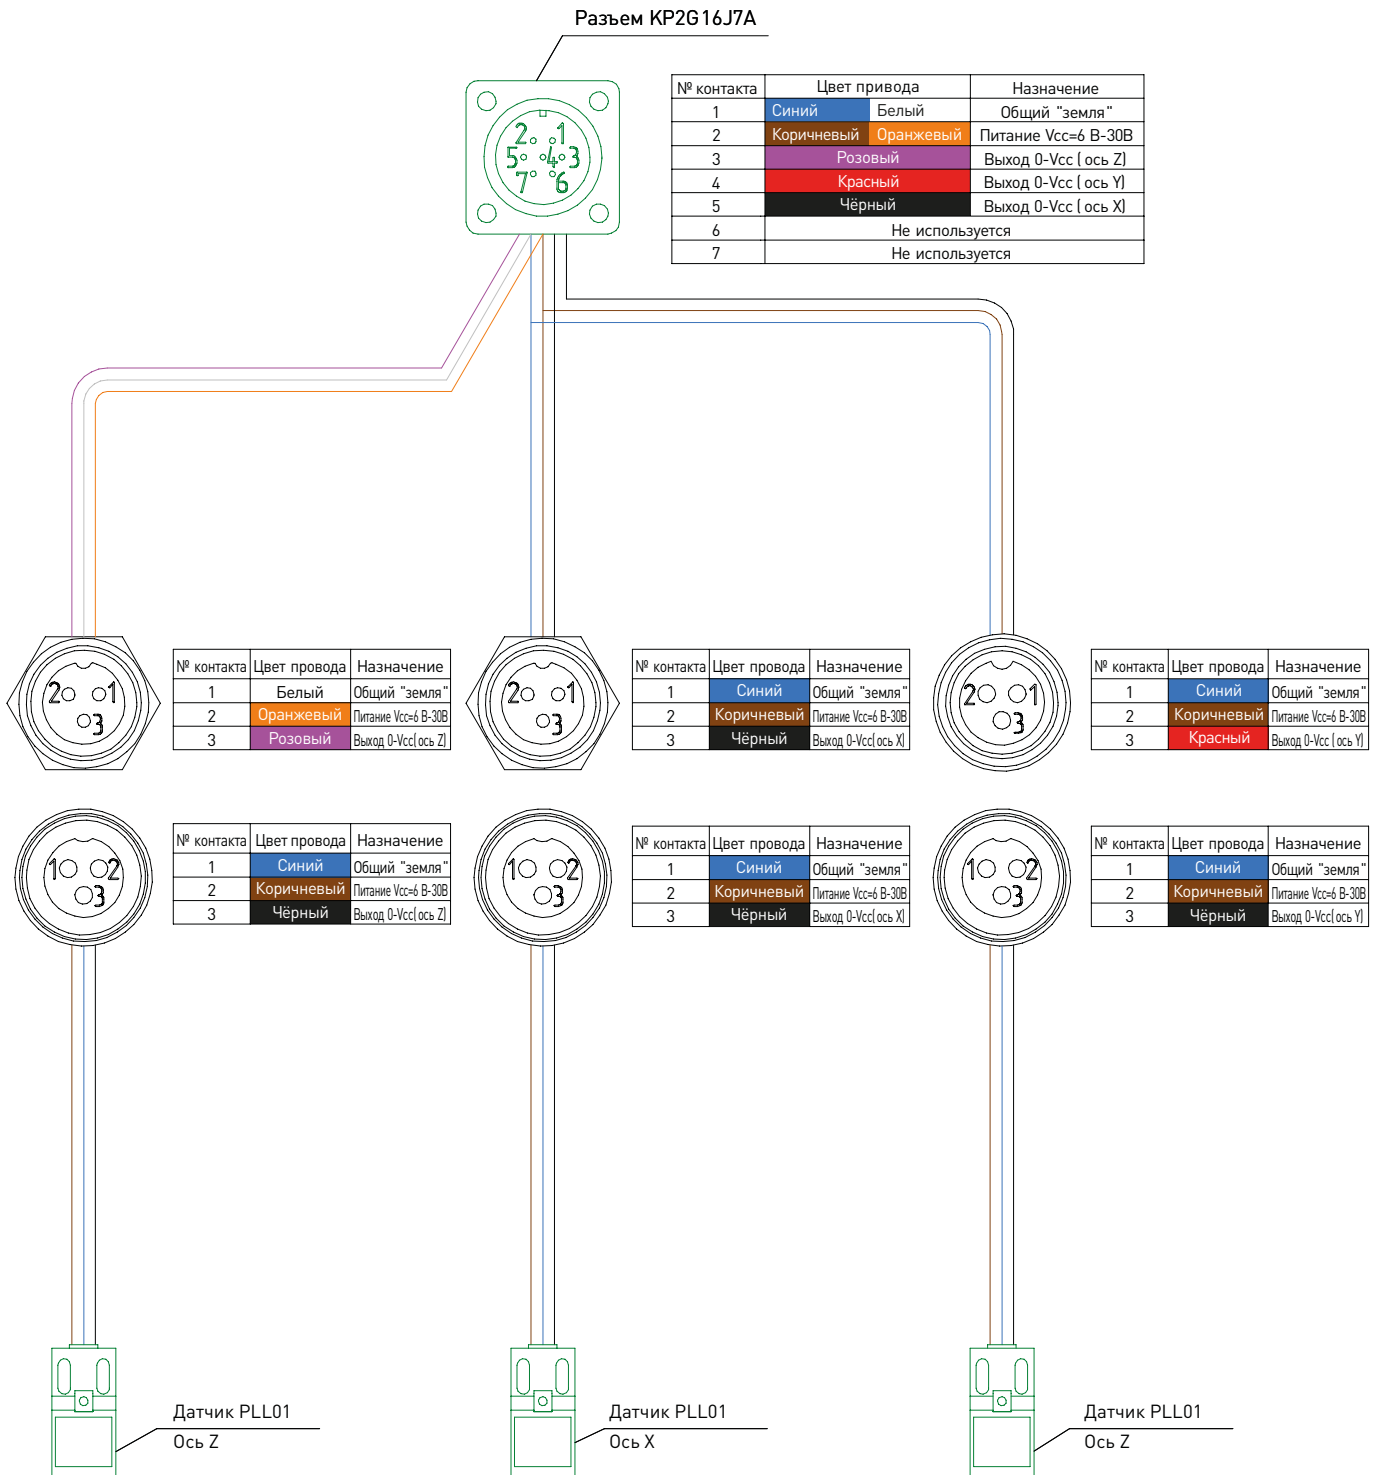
Разъем KP2G16J7A

2 1
5 4 3
7 6

| № контакта | Цвет привода | | Назначение |
|---|---|---|---|
| 1 | Синий | Белый | Общий "земля" |
| 2 | Коричневый | Оранжевый | Питание Vcc=6 В-30В |
| 3 | Розовый | | Выход 0-Vcc ( ось Z) |
| 4 | Красный | | Выход 0-Vcc ( ось Y) |
| 5 | Чёрный | | Выход 0-Vcc ( ось X) |
| 6 | Не используется | | |
| 7 | Не используется | | |

2 1
3

| № контакта | Цвет провода | Назначение |
|---|---|---|
| 1 | Белый | Общий "земля" |
| 2 | Оранжевый | Питание Vcc=6 В-30В |
| 3 | Розовый | Выход 0-Vcc( ось Z) |

2 1
3

| № контакта | Цвет провода | Назначение |
|---|---|---|
| 1 | Синий | Общий "земля" |
| 2 | Коричневый | Питание Vcc=6 В-30В |
| 3 | Чёрный | Выход 0-Vcc( ось X) |

2 1
3

| № контакта | Цвет провода | Назначение |
|---|---|---|
| 1 | Синий | Общий "земля" |
| 2 | Коричневый | Питание Vcc=6 В-30В |
| 3 | Красный | Выход 0-Vcc ( ось Y) |

1 2
3

| № контакта | Цвет провода | Назначение |
|---|---|---|
| 1 | Синий | Общий "земля" |
| 2 | Коричневый | Питание Vcc=6 В-30В |
| 3 | Чёрный | Выход 0-Vcc( ось Z) |

1 2
3

| № контакта | Цвет провода | Назначение |
|---|---|---|
| 1 | Синий | Общий "земля" |
| 2 | Коричневый | Питание Vcc=6 В-30В |
| 3 | Чёрный | Выход 0-Vcc( ось X) |

1 2
3

| № контакта | Цвет провода | Назначение |
|---|---|---|
| 1 | Синий | Общий "земля" |
| 2 | Коричневый | Питание Vcc=6 В-30В |
| 3 | Чёрный | Выход 0-Vcc( ось Y) |

Датчик PLL01
Ось Z

Датчик PLL01
Ось X

Датчик PLL01
Ось Z